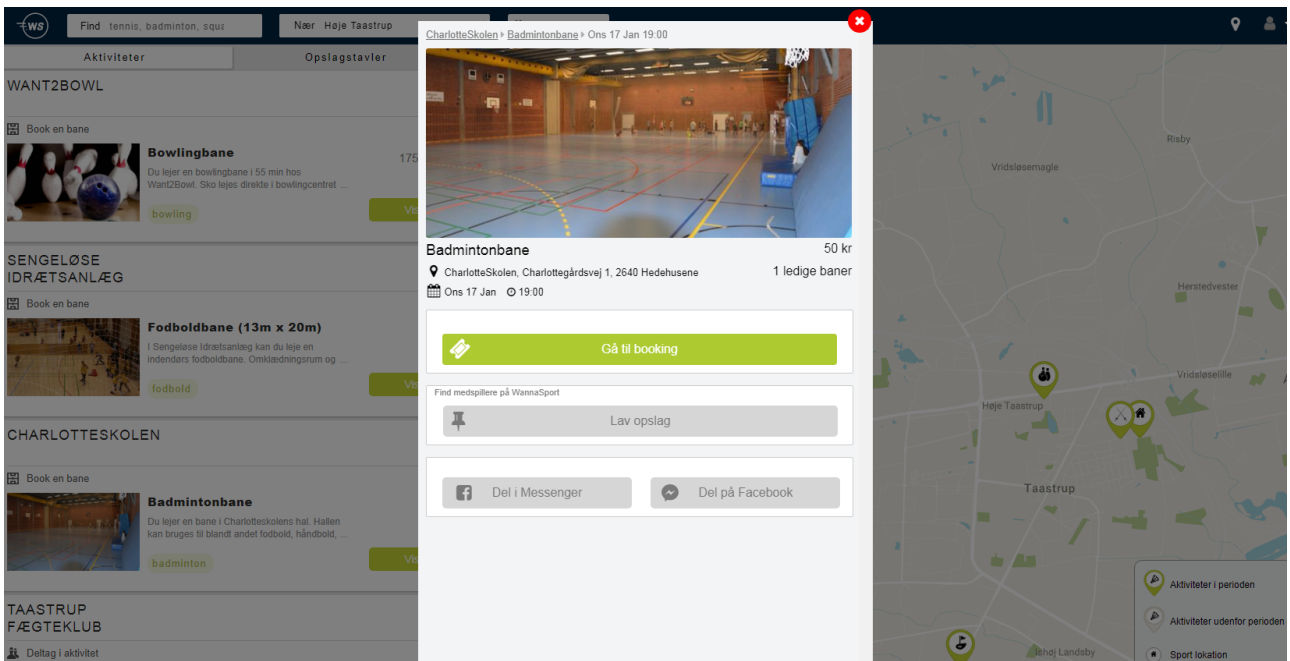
WS

Find tennis, badminton, squa

Nær Høje Taastrup

Aktiviteter

Opslagstavler

WANT2BOWL

Book en bane

Bowlingbane

Du lejer en bowlingbane i 55 min hos Want2Bowl. Sko lejes direkte i bowlingcentret ...

bowling

175

Vis

SENGELØSE IDRÆTSANLÆG

Book en bane

Fodboldbane (13m x 20m)

I Sengeløse Idrætsanlæg kan du leje en indendørs fodboldbane. Omklædningsrum og ...

fodbold

Vis

CHARLOTTESKOLEN

Book en bane

Badmintonbane

Du lejer en bane i Charlotteskolens hal. Hallen kan bruges til blandt andet fodbold, håndbold, ...

badminton

Vis

TAASTRUP FÆGTEKLUB

Deltag i aktivitet

CharlotteSkolen ▸ Badmintonbane ▸ Ons 17 Jan 19:00

Badmintonbane

50 kr

CharlotteSkolen, Charlottegårdsvej 1, 2640 Hedehusene

1 ledige baner

Ons 17 Jan 19:00

Gå til booking

Find medspillere på WannaSport

Lav opslag

Del i Messenger

Del på Facebook

Risby

Vridsløsemagle

Herstedvester

Vridsløselille

Høje Taastrup

Taastrup

Ishøj Landsby

Aktiviteter i perioden

Aktiviteter udenfor perioden

Sport lokation